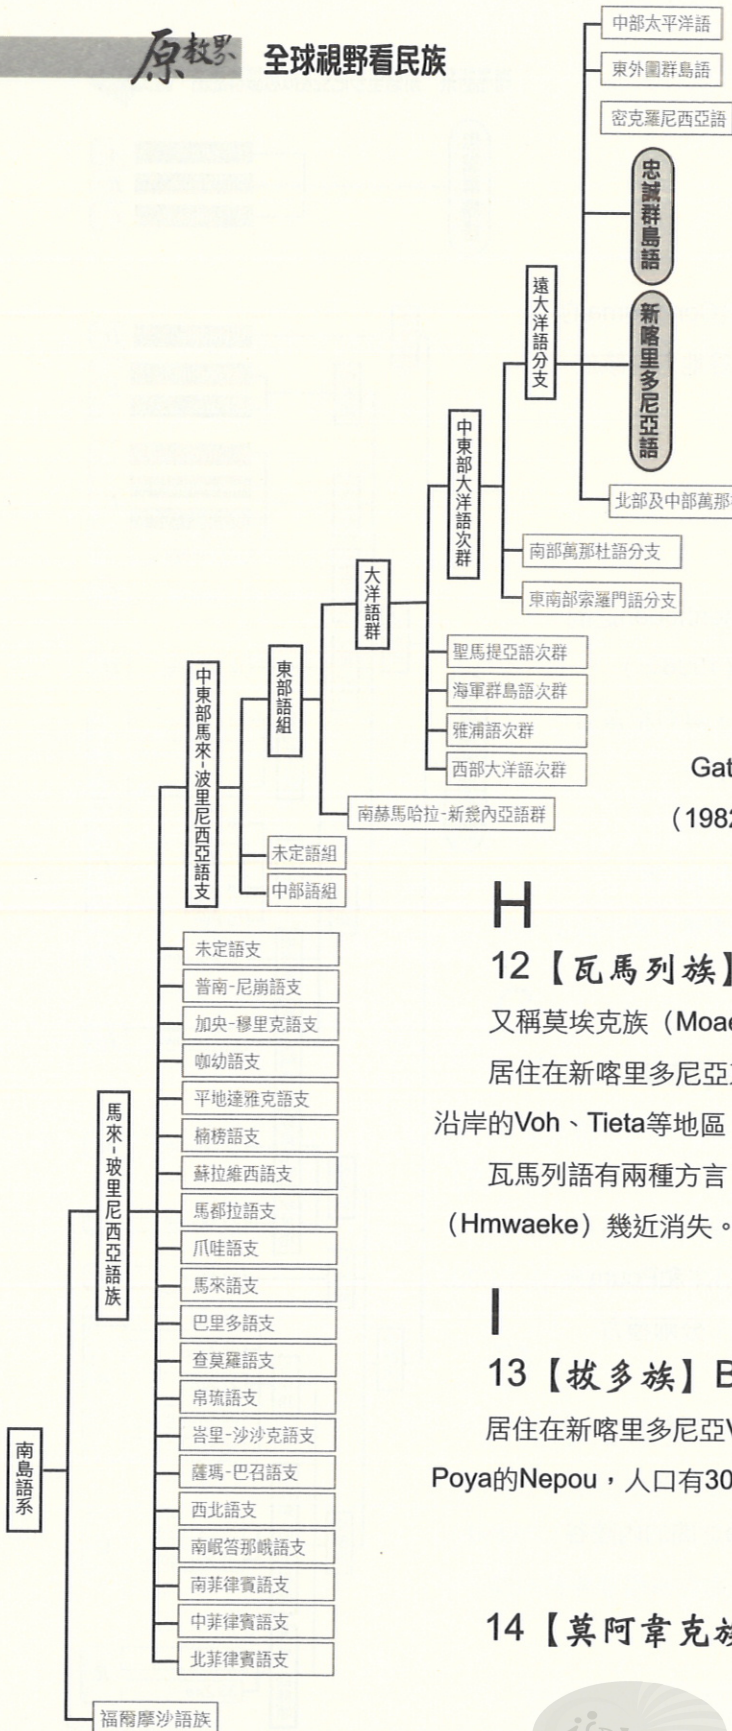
原教界 全球視野看民族

中部太平洋語
東外圍群島語
密克羅尼西亞語
忠誠群島語
新喀里多尼亞語
北部及中部萬那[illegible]
遠大洋語分支
中東部大洋語次群
南部萬那杜語分支
東南部索羅門語分支
大洋語群
聖馬提亞語次群
海軍群島語次群
雅浦語次群
西部大洋語次群
東部語組
南赫馬哈拉-新幾內亞語群
中東部馬來-波里尼西亞語支
未定語組
中部語組
未定語支
普南-尼崙語支
加央-穆里克語支
咖幼語支
平地達雅克語支
楠榜語支
蘇拉維西語支
馬都拉語支
爪哇語支
馬來語支
巴里多語支
查莫羅語支
帛琉語支
峇里-沙沙克語支
薩瑪-巴召語支
西北語支
南岷答那峨語支
南菲律賓語支
中菲律賓語支
北菲律賓語支
馬來-玻里尼西亞語族
南島語系
福爾摩沙語族

Gat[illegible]
（1982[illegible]

H
12【瓦馬列族】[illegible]
又稱莫埃克族（Moa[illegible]
居住在新喀里多尼亞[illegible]沿岸的Voh、Tieta等地區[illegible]
瓦馬列語有兩種方言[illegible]（Hmwaeke）幾近消失。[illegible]

I
13【拔多族】B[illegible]
居住在新喀里多尼亞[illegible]Poya的Nepou，人口有30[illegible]

14【莫阿韋克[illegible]